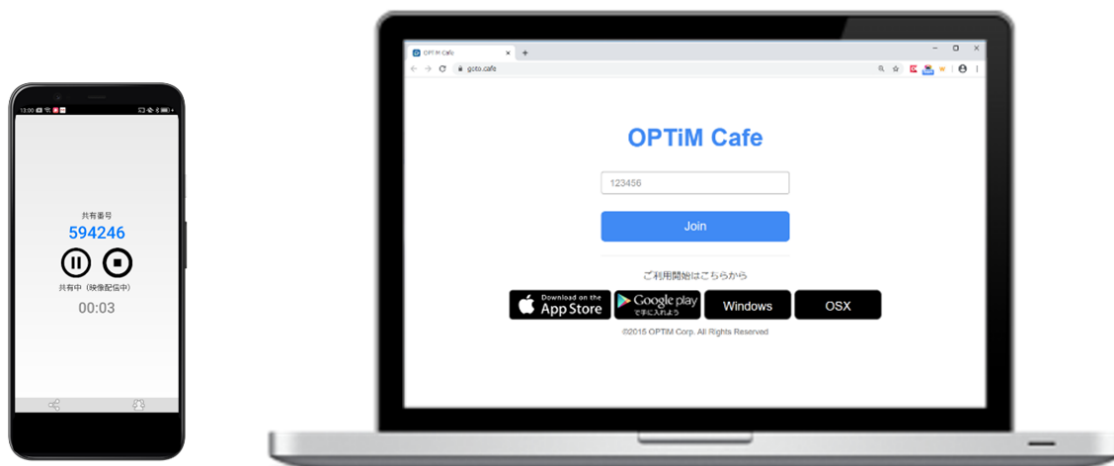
13:00

共有番号
594246
共有中（映像配信中）
00:03

OPTiM Cafe
goto.cafe

OPTiM Cafe
123456
Join
ご利用開始はこちらから
Download on the App Store
Google play で手に入れよう
Windows
OSX
©2015 OPTiM Corp. All Rights Reserved